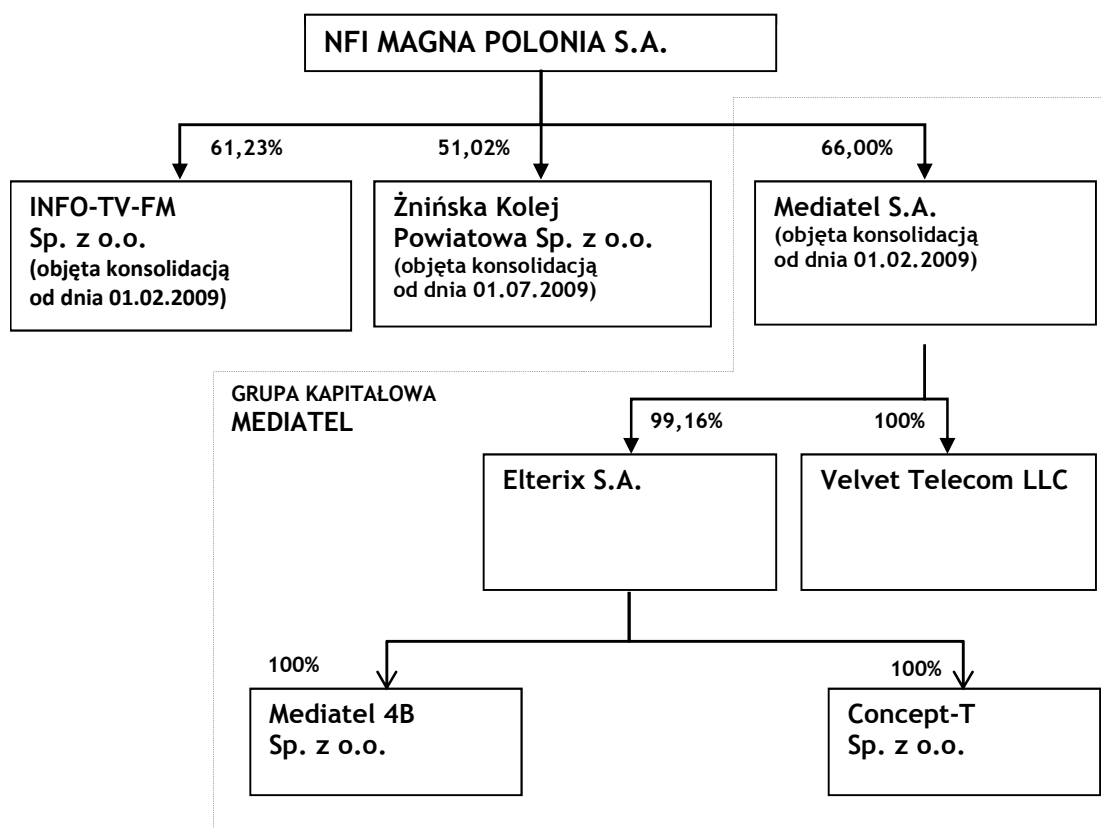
NFI MAGNA POLONIA S.A.

61,23%

51,02%

66,00%

INFO-TV-FM Sp. z o.o. (objęta konsolidacją od dnia 01.02.2009)

Żnińska Kolej Powiatowa Sp. z o.o. (objęta konsolidacją od dnia 01.07.2009)

Mediatel S.A. (objęta konsolidacją od dnia 01.02.2009)

GRUPA KAPITAŁOWA MEDIATEL

99,16%

100%

Elterix S.A.

Velvet Telecom LLC

100%

100%

Mediatel 4B Sp. z o.o.

Concept-T Sp. z o.o.